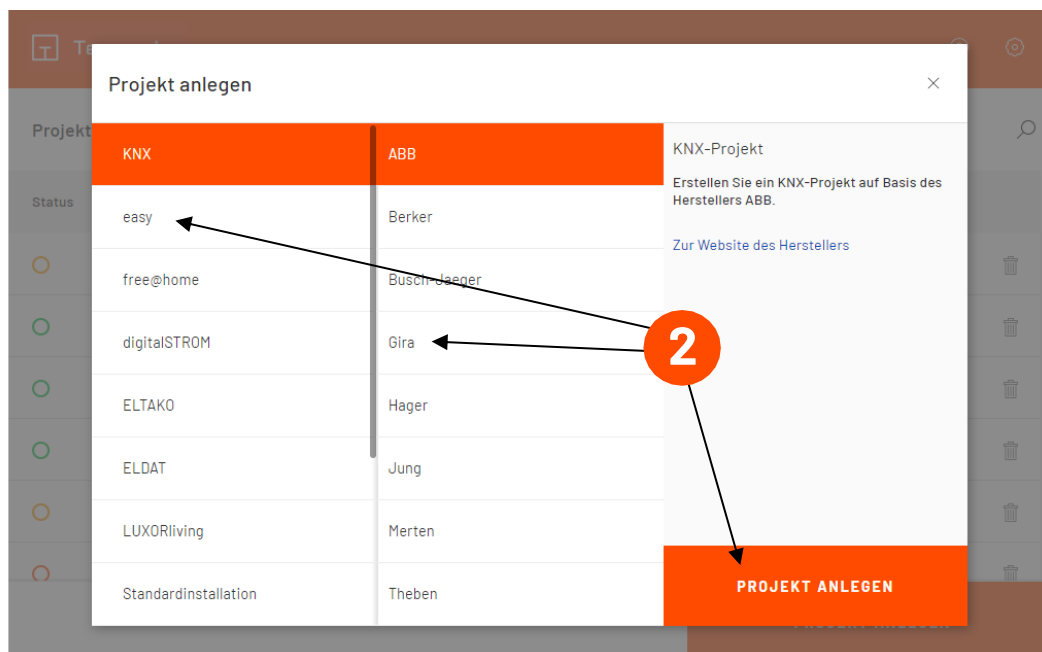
Projekt anlegen

×

KNX
easy
free@home
digitalSTROM
ELTAKO
ELDAT
LUXORliving
Standardinstallation

ABB
Berker
Busch-Jaeger
Gira
Hager
Jung
Merten
Theben

KNX-Projekt

Erstellen Sie ein KNX-Projekt auf Basis des Herstellers ABB.

Zur Website des Herstellers

2

PROJEKT ANLEGEN

Projekt

Status